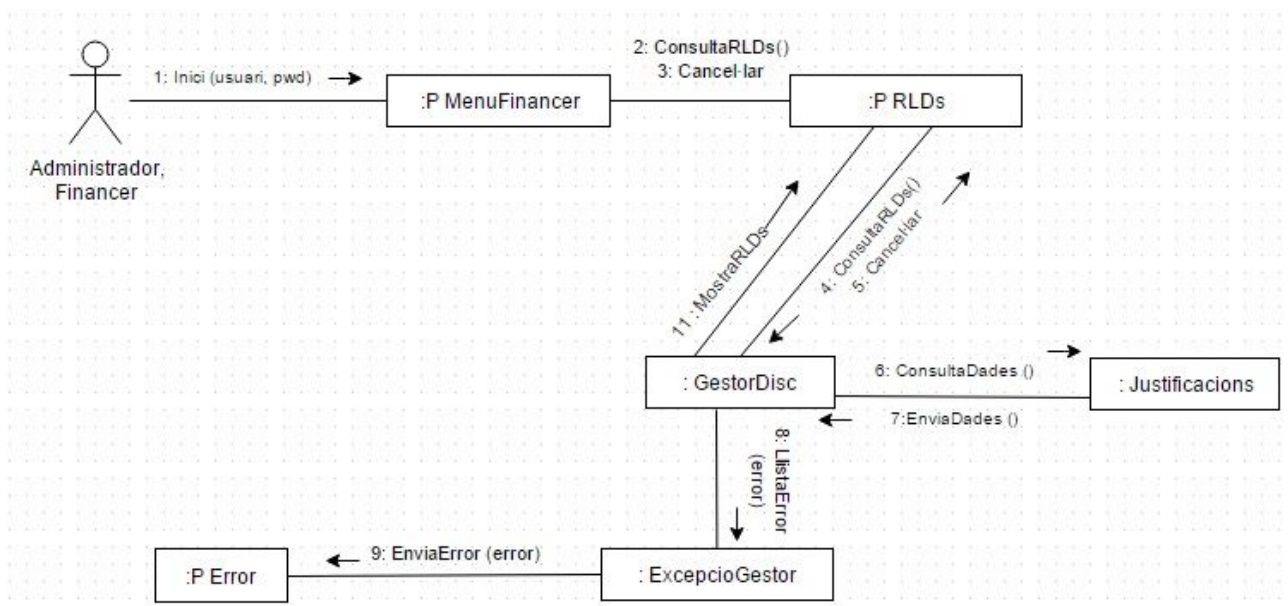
Administrador, Financer

1: Inici (usuari, pwd)

:P MenuFinancer

2: ConsultaRLDs()
3: Cancel·lar

:P RLDs

11 : MostraRLDs

4: ConsultaRLDs()
5: Cancel·lar

: GestorDisc

6: ConsultaDades ()

: Justificacions

7:EnviaDades ()

8: LlistaError (error)

: ExcepcioGestor

9: EnviaError (error)

:P Error